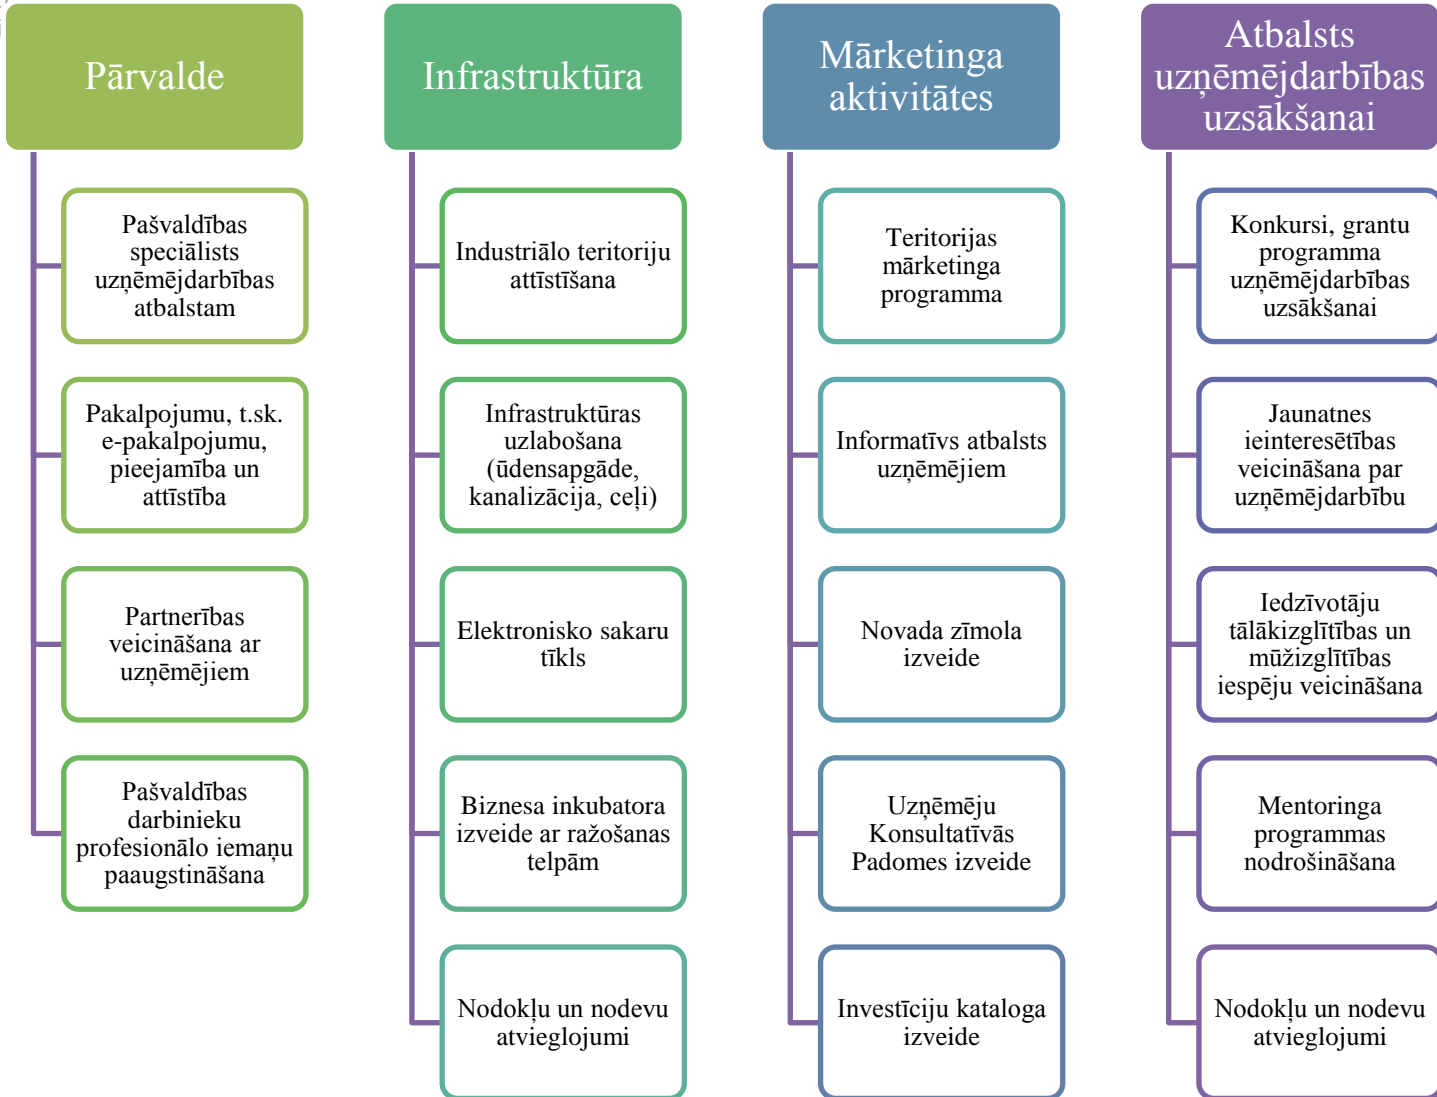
Pārvalde

Pašvaldības speciālists uzņēmējdarbības atbalstam

Pakalpojumu, t.sk. e-pakalpojumu, pieejamība un attīstība

Partnerības veicināšana ar uzņēmējiem

Pašvaldības darbinieku profesionālo iemaņu paaugstināšana

Infrastruktūra

Industriālo teritoriju attīstīšana

Infrastruktūras uzlabošana (ūdensapgāde, kanalizācija, ceļi)

Elektronisko sakaru tīkls

Biznesa inkubatora izveide ar ražošanas telpām

Nodokļu un nodevu atvieglojumi

Mārketinga aktivitātes

Teritorijas mārketinga programma

Informatīvs atbalsts uzņēmējiem

Novada zīmola izveide

Uzņēmēju Konsultatīvās Padomes izveide

Investīciju kataloga izveide

Atbalsts uzņēmējdarbības uzsākšanai

Konkursi, grantu programma uzņēmējdarbības uzsākšanai

Jaunatnes ieinteresētības veicināšana par uzņēmējdarbību

Iedzīvotāju tālākizglītības un mūžizglītības iespēju veicināšana

Mentoringa programmas nodrošināšana

Nodokļu un nodevu atvieglojumi